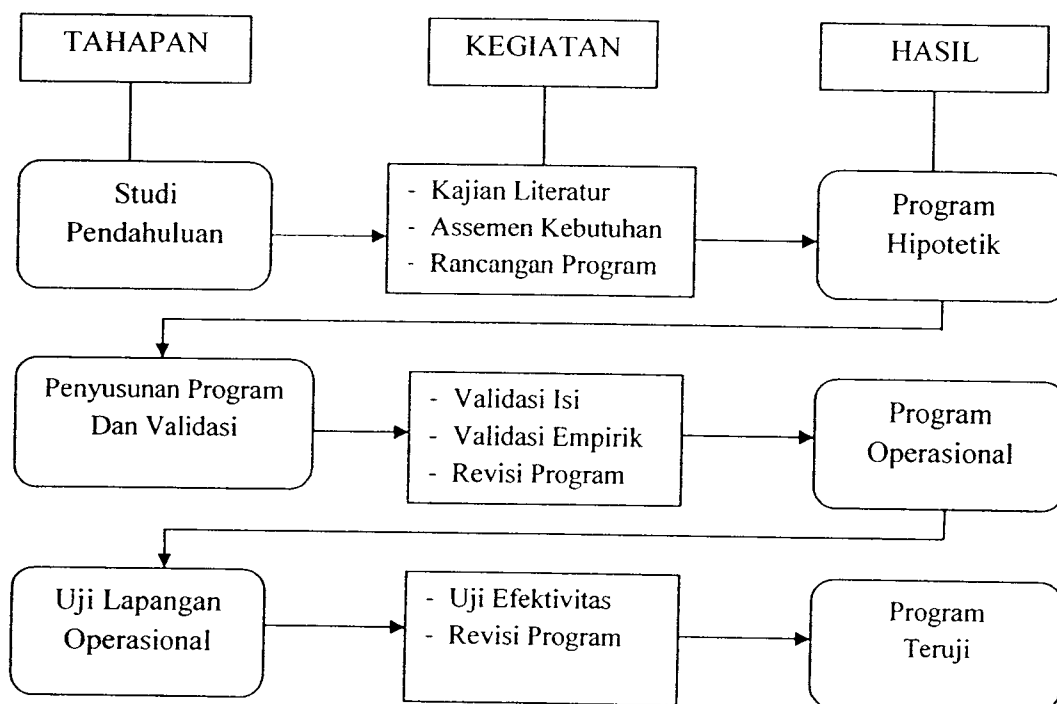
TAHAPAN

KEGIATAN

HASIL

Studi Pendahuluan

- Kajian Literatur
- Assemen Kebutuhan
- Rancangan Program

Program Hipotetik

Penyusunan Program Dan Validasi

- Validasi Isi
- Validasi Empirik
- Revisi Program

Program Operasional

Uji Lapangan Operasional

- Uji Efektivitas
- Revisi Program

Program Teruji